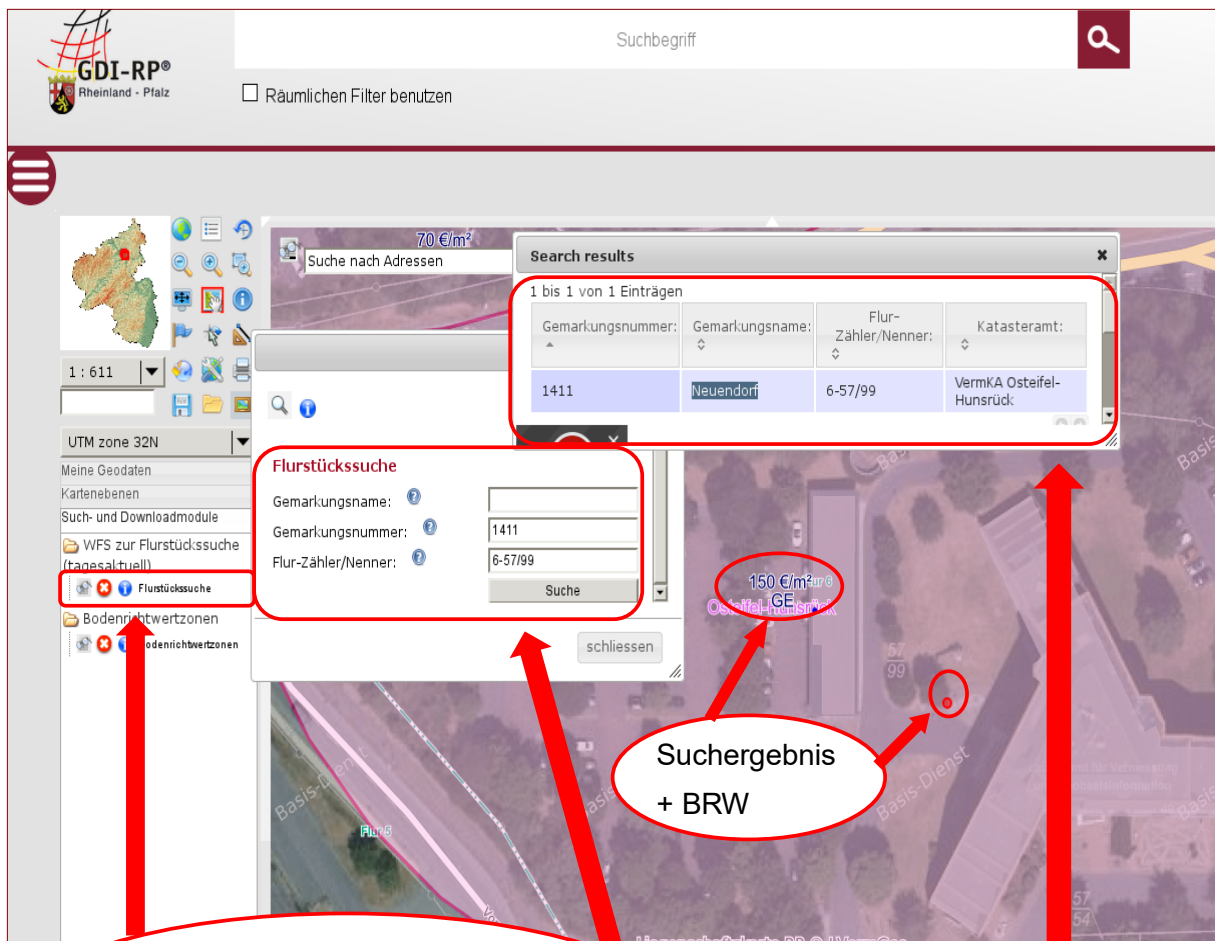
GDI-RP®
Rheinland - Pfalz

Suchbegriff

Räumlichen Filter benutzen

1 : 611

UTM zone 32N

Meine Geodaten
Kartenebenen
Such- und Downloadmodule
WFS zur Flurstückssuche (tagesaktuell)
Flurstückssuche
Bodenrichtwertzonen
Bodenrichtwertzonen

70 €/m²
Suche nach Adressen

Search results

1 bis 1 von 1 Einträgen

| Gemarkungsnummer: | Gemarkungsname: | Flur-Zähler/Nenner: | Katasteramt: |
|---|---|---|---|
| 1411 | Neuendorf | 6-57/99 | VermKA Osteifel-Hunsrück |

Flurstückssuche
Gemarkungsname:
Gemarkungsnummer: 1411
Flur-Zähler/Nenner: 6-57/99
Suche

schliessen

150 €/m²
GE
Osteifel-Hunsrück

57
99

Suchergebnis
+ BRW

Basis-Dienst
Flur 5
57
54
Basis
Basis-Dienst